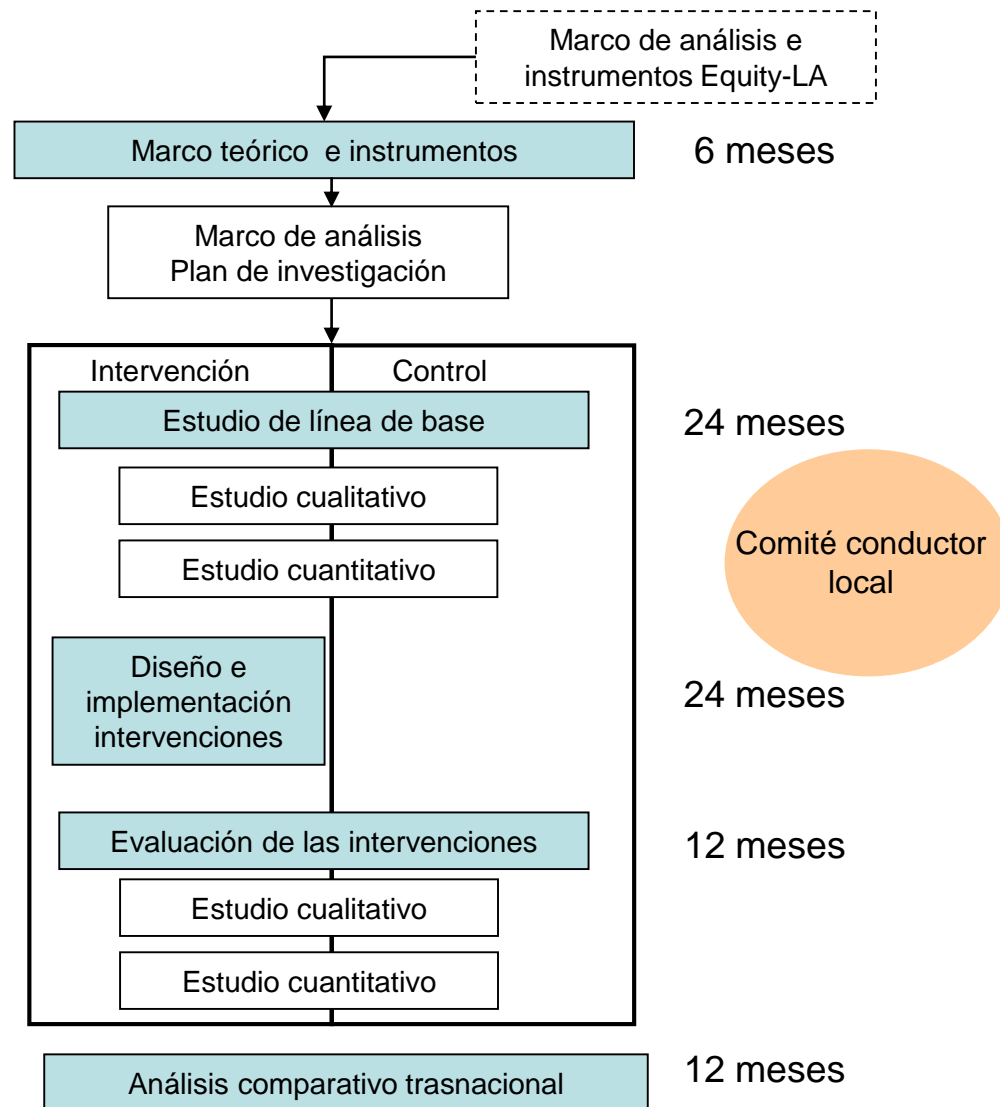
Marco de análisis e instrumentos Equity-LA

Marco teórico e instrumentos

6 meses

Marco de análisis
Plan de investigación

Intervención

Control

Estudio de línea de base

24 meses

Estudio cualitativo

Estudio cuantitativo

Comité conductor local

Diseño e implementación intervenciones

24 meses

Evaluación de las intervenciones

12 meses

Estudio cualitativo

Estudio cuantitativo

Análisis comparativo trasnacional

12 meses